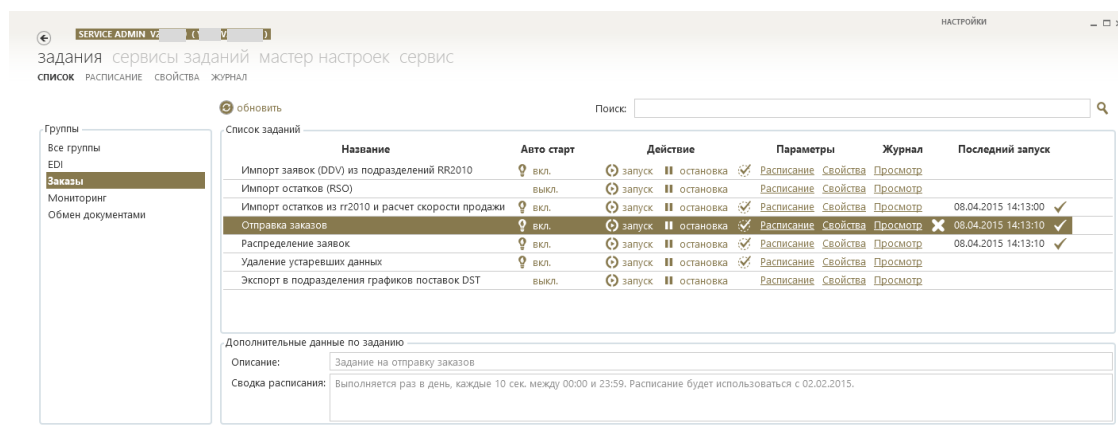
SERVICE ADMIN V2 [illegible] ( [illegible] V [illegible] )

НАСТРОЙКИ

задания сервисы заданий мастер настроек сервис

СПИСОК РАСПИСАНИЕ СВОЙСТВА ЖУРНАЛ

обновить

Поиск:

Группы
Все группы
EDI
Заказы
Мониторинг
Обмен документами

Список заданий

| Название | Авто старт | Действие | Параметры | Журнал | Последний запуск |
|---|---|---|---|---|---|
| Импорт заявок (DDV) из подразделений RR2010 | вкл. | запуск остановка | Расписание Свойства | Просмотр | |
| Импорт остатков (RSO) | выкл. | запуск остановка | Расписание Свойства | Просмотр | |
| Импорт остатков из rr2010 и расчет скорости продажи | вкл. | запуск остановка | Расписание Свойства | Просмотр | 08.04.2015 14:13:00 |
| Отправка заказов | вкл. | запуск остановка | Расписание Свойства | Просмотр | 08.04.2015 14:13:10 |
| Распределение заявок | вкл. | запуск остановка | Расписание Свойства | Просмотр | 08.04.2015 14:13:10 |
| Удаление устаревших данных | вкл. | запуск остановка | Расписание Свойства | Просмотр | |
| Экспорт в подразделения графиков поставок DST | выкл. | запуск остановка | Расписание Свойства | Просмотр | |

Дополнительные данные по заданию

Описание: Задание на отправку заказов

Сводка расписания: Выполняется раз в день, каждые 10 сек. между 00:00 и 23:59. Расписание будет использоваться с 02.02.2015.